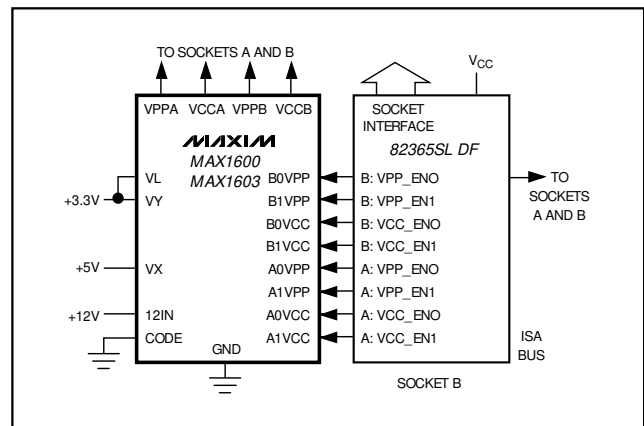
TO SOCKETS A AND B

$V_{CC}$

VPPA VCCA VPPB VCCB

SOCKET INTERFACE

MAXIM
MAX1600
MAX1603

82365SL DF

VL
+3.3V VY
+5V VX
+12V 12IN
CODE
GND

B0VPP
B1VPP
B0VCC
B1VCC
A0VPP
A1VPP
A0VCC
A1VCC

B: VPP_ENO
B: VPP_EN1
B: VCC_ENO
B: VCC_EN1
A: VPP_ENO
A: VPP_EN1
A: VCC_ENO
A: VCC_EN1

TO SOCKETS A AND B

ISA BUS

SOCKET B